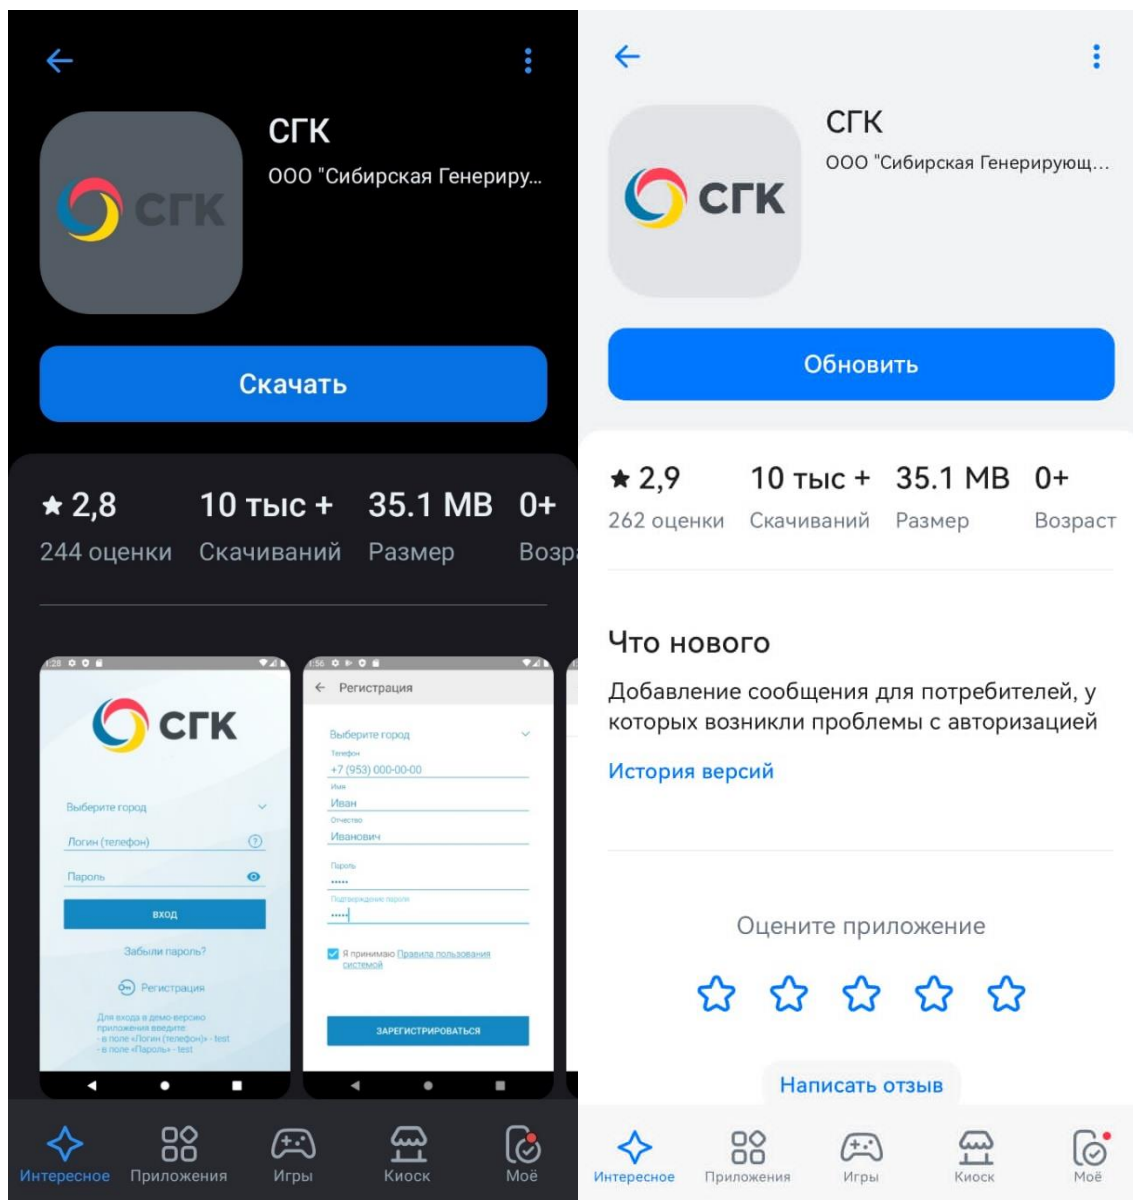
СГК
ООО "Сибирская Генериру...

СГК

Скачать

★ 2,8 244 оценки
10 тыс + Скачиваний
35.1 MB Размер
0+ Возр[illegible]

1:28
СГК
Выберите город
Логин (телефон)
Пароль
ВХОД
Забыли пароль?
Регистрация
Для входа в демо-версию приложения введите:
- в поле «Логин (телефон)» - test
- в поле «Пароль» - test

1:56
Регистрация
Выберите город
Телефон
+7 (953) 000-00-00
Имя
Иван
Отчество
Иванович
Пароль
•••••
Подтверждение пароля
•••••
Я принимаю Правила пользования системой
ЗАРЕГИСТРИРОВАТЬСЯ

Интересное
Приложения
Игры
Киоск
Моё

СГК
ООО "Сибирская Генерирующ...

СГК

Обновить

★ 2,9 262 оценки
10 тыс + Скачиваний
35.1 MB Размер
0+ Возраст

Что нового
Добавление сообщения для потребителей, у которых возникли проблемы с авторизацией
История версий

Оцените приложение

Написать отзыв

Интересное
Приложения
Игры
Киоск
Моё